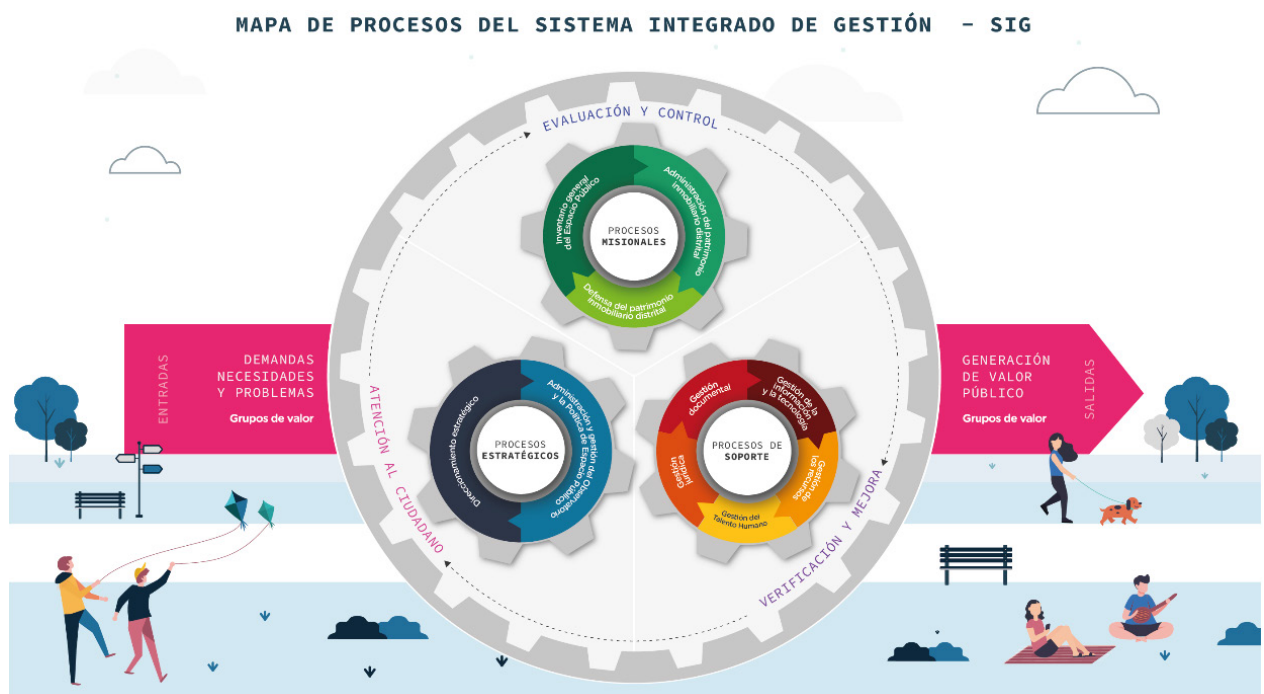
MAPA DE PROCESOS DEL SISTEMA INTEGRADO DE GESTIÓN - SIG

EVALUACIÓN Y CONTROL

PROCESOS MISIONALES

Inventario general del Espacio Público

Administración del patrimonio inmobiliario distrital

Defensa del patrimonio inmobiliario distrital

ENTRADAS

DEMANDAS NECESIDADES Y PROBLEMAS

Grupos de valor

GENERACIÓN DE VALOR PÚBLICO

Grupos de valor

SALIDAS

ATENCIÓN AL CIUDADANO

PROCESOS ESTRATÉGICOS

Direccionamiento estratégico

Administración y gestión del Observatorio y la Política de Espacio Público

PROCESOS DE SOPORTE

Gestión documental

Gestión de la información y la tecnología

Gestión de los recursos

Gestión del Talento Humano

Gestión jurídica

VERIFICACIÓN Y MEJORA